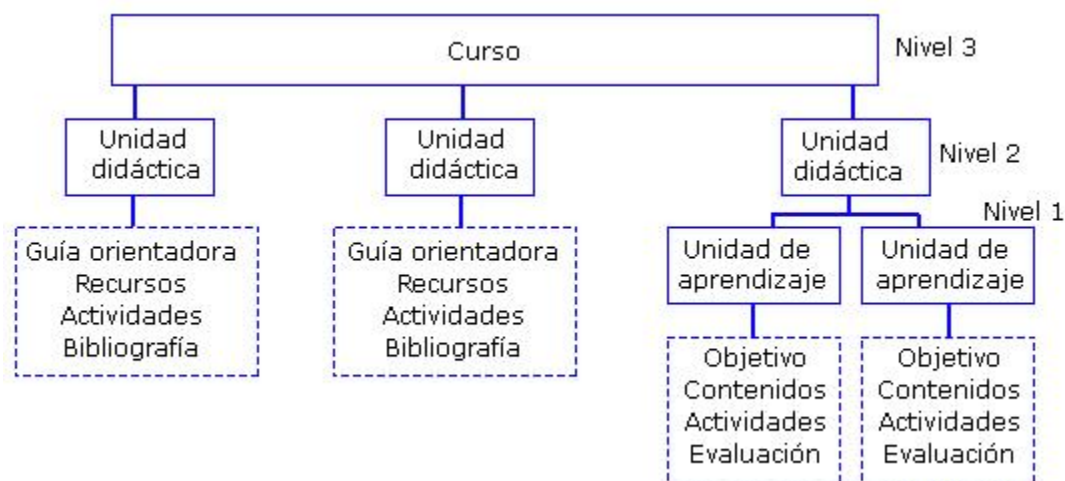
Curso

Nivel 3

Unidad didáctica

Unidad didáctica

Unidad didáctica

Nivel 2

Nivel 1

Guía orientadora
Recursos
Actividades
Bibliografía

Guía orientadora
Recursos
Actividades
Bibliografía

Unidad de aprendizaje

Unidad de aprendizaje

Objetivo
Contenidos
Actividades
Evaluación

Objetivo
Contenidos
Actividades
Evaluación